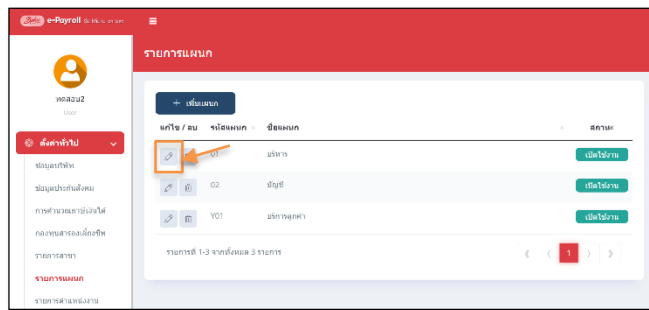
e-Payroll

ทดสอบ2
User

ตั้งค่าทั่วไป

ข้อมูลบริษัท
ข้อมูลประกันสังคม
การคำนวณภาษีเงินได้
กองทุนสำรองเลี้ยงชีพ
รายการสาขา
รายการแผนก
รายการตำแหน่งงาน

รายการแผนก

+ เพิ่มแผนก

| แก้ไข / ลบ | รหัสแผนก | ชื่อแผนก | สถานะ |
|---|---|---|---|
| | 01 | บริหาร | เปิดใช้งาน |
| | 02 | บัญชี | เปิดใช้งาน |
| | Y01 | บริการลูกค้า | เปิดใช้งาน |

รายการที่ 1-3 จากทั้งหมด 3 รายการ

« ‹ 1 › »